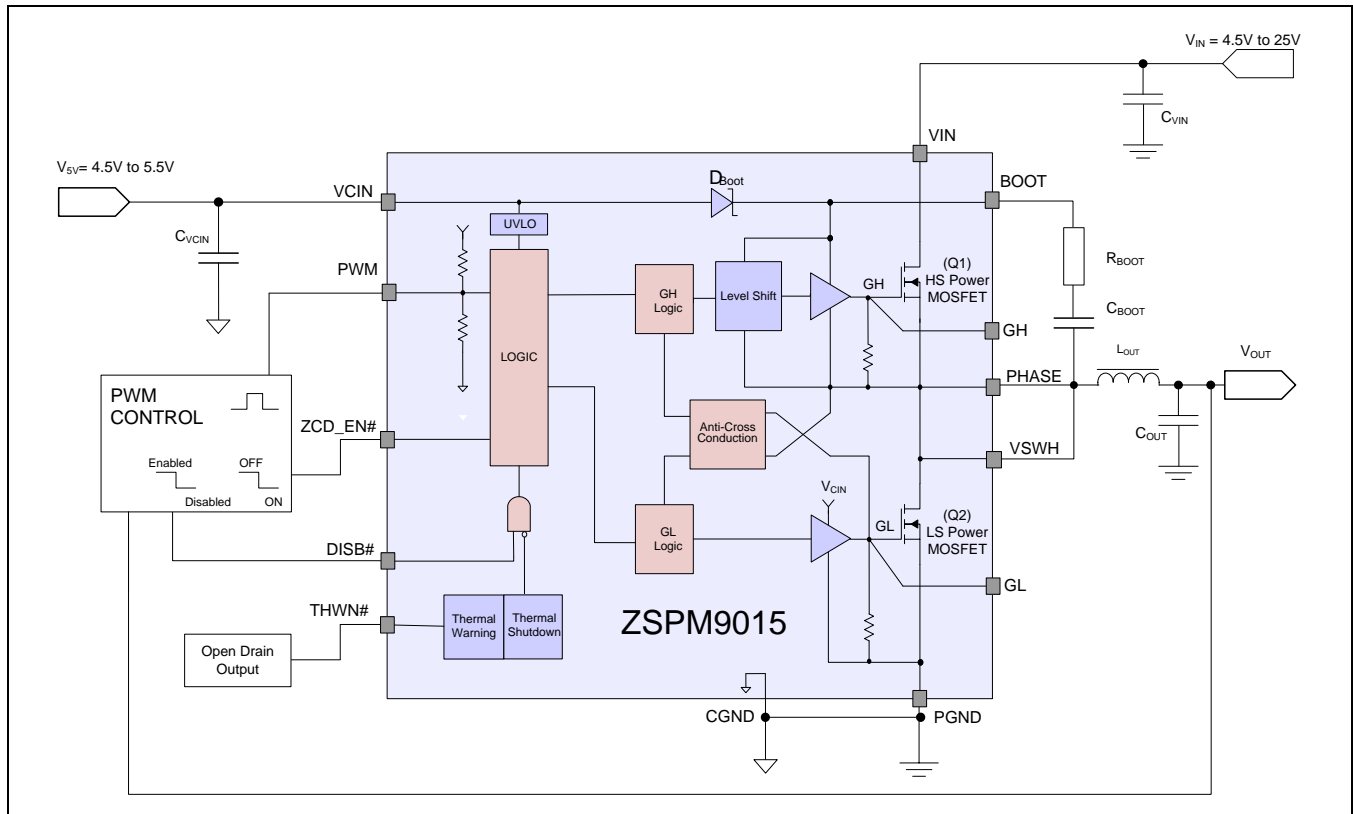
$V_{IN}$ = 4.5V to 25V

$C_{VIN}$

VIN

$V_{5V}$= 4.5V to 5.5V

VCIN

$D_{Boot}$

BOOT

$C_{VCIN}$

UVLO

$R_{BOOT}$

(Q1)
HS Power
MOSFET

PWM

GH Logic

Level Shift

GH

GH

$C_{BOOT}$

LOGIC

$L_{OUT}$

$V_{OUT}$

PHASE

PWM
CONTROL

ZCD_EN#

Anti-Cross Conduction

Enabled

OFF

VSWH

$C_{OUT}$

Disabled

ON

$V_{CIN}$

(Q2)
LS Power
MOSFET

GL

GL Logic

DISB#

GL

THWN#

Thermal Warning

Thermal Shutdown

ZSPM9015

Open Drain
Output

CGND

PGND